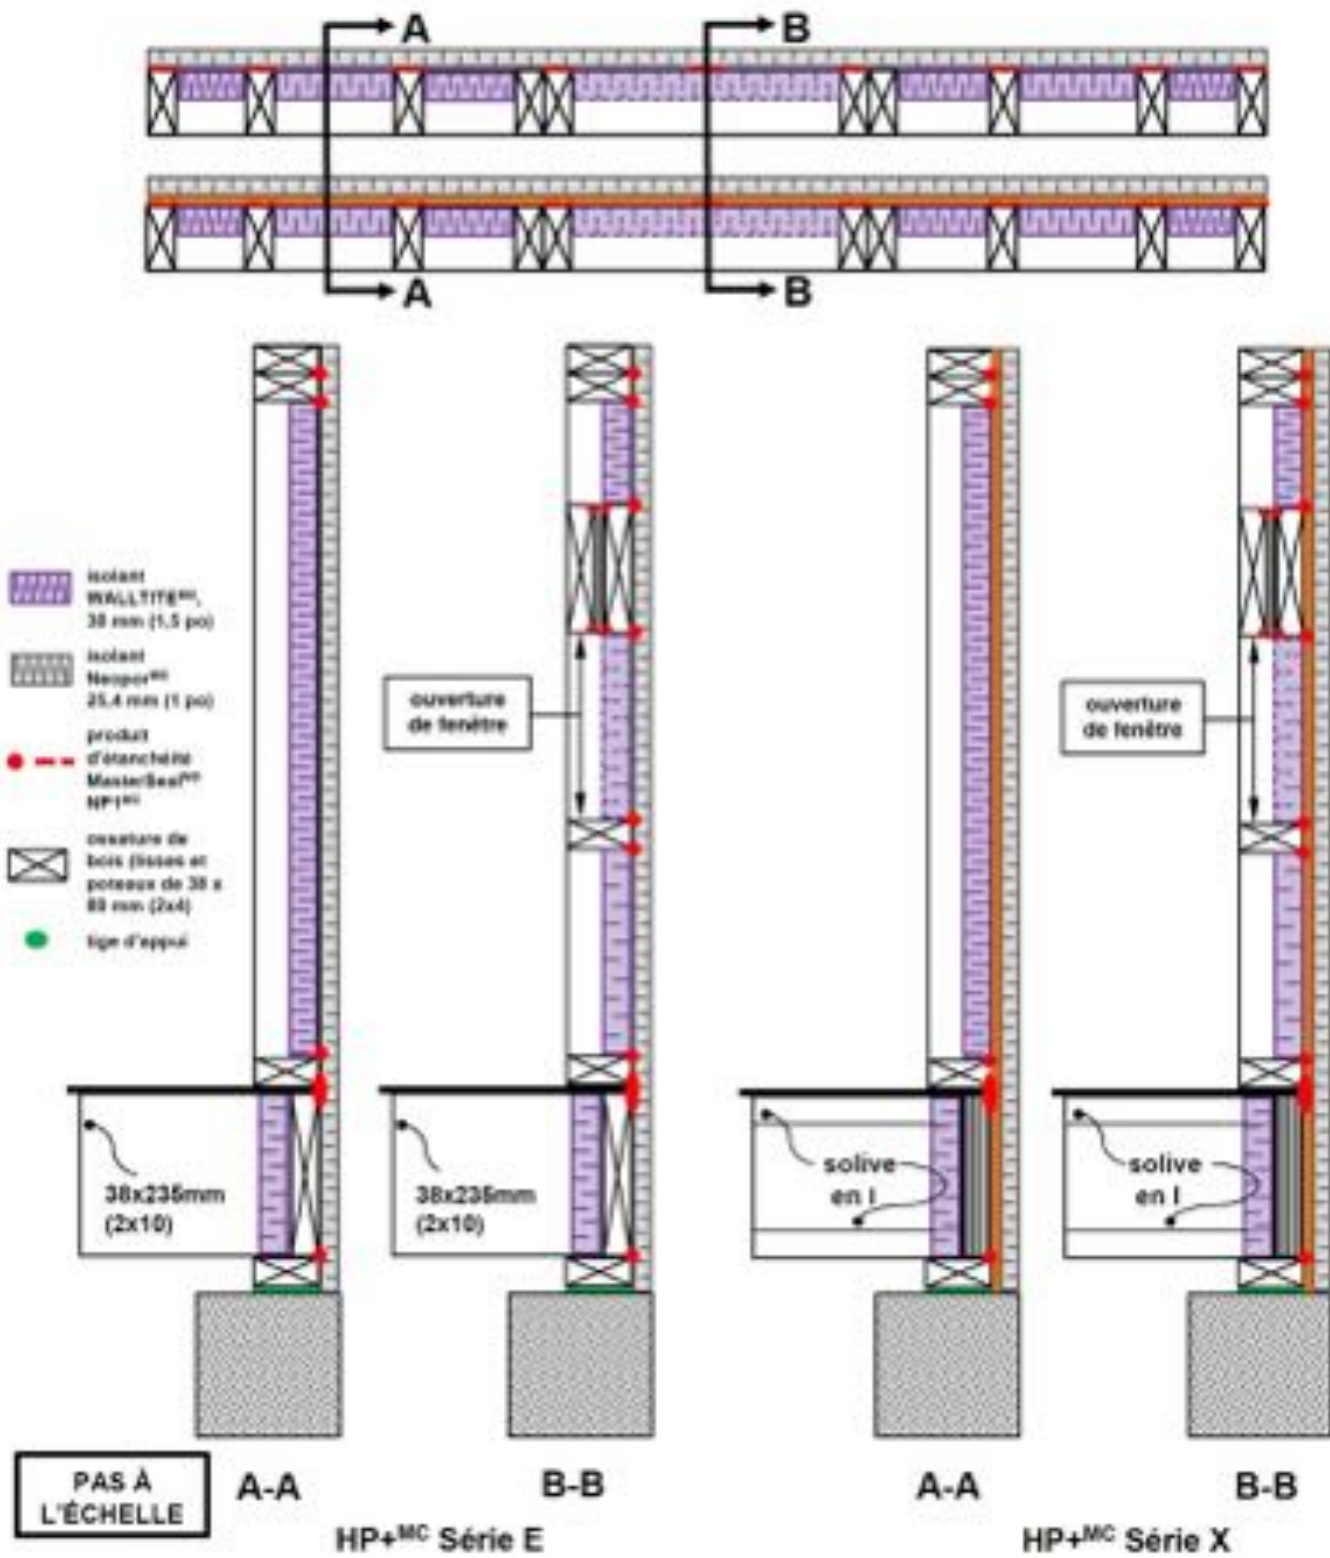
A B

A B

isolant WALLTITE$^{MC}$, 38 mm (1,5 po)

isolant Neopor$^{MC}$ 25,4 mm (1 po)

produit d'étanchéité MasterSeal$^{MD}$ NP1$^{MC}$

ossature de bois (lisses et poteaux de 38 x 89 mm (2x4)

tige d'appui

ouverture de fenêtre

ouverture de fenêtre

38x235mm (2x10)

38x235mm (2x10)

solive en I

solive en I

PAS À L'ÉCHELLE

A-A

B-B

A-A

B-B

HP+$^{MC}$ Série E

HP+$^{MC}$ Série X